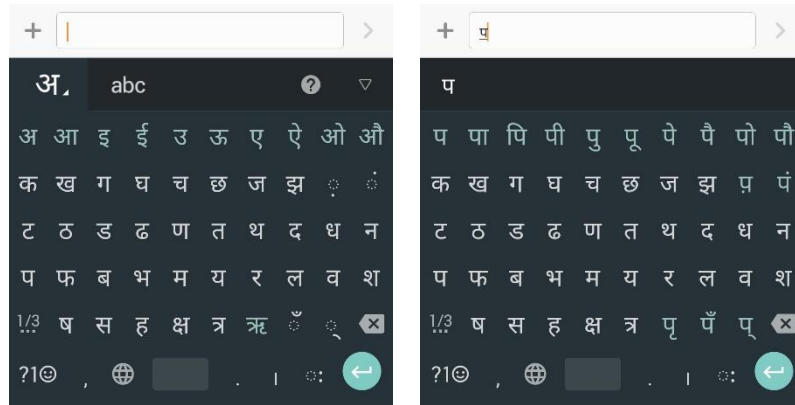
+ >

अ abc ? ▽

अ आ इ ई उ ऊ ए ऐ ओ औ
क ख ग घ च छ ज झ ़ ं
ट ठ ड ढ ण त थ द ध न
प फ ब भ म य र ल व श
1/3 ष स ह क्ष त्र ऋ ँ ः
?1☺ , . । ः

+ प >

प

प पा पि पी पु पू पे पै पो पौ
क ख ग घ च छ ज झ प़ पं
ट ठ ड ढ ण त थ द ध न
प फ ब भ म य र ल व श
1/3 ष स ह क्ष त्र पृ पँ प्
?1☺ , . । ः